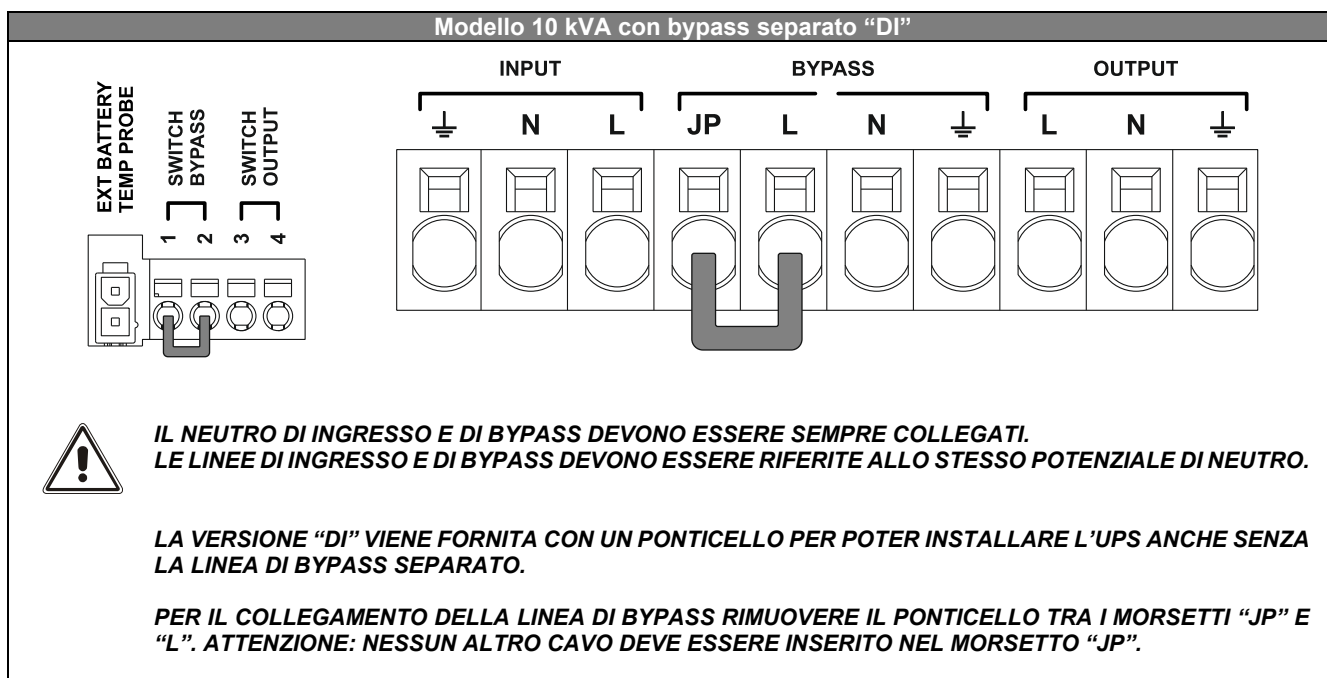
Modello 10 kVA con bypass separato “DI”

EXT BATTERY TEMP PROBE

SWITCH BYPASS

SWITCH OUTPUT

1 2 3 4

INPUT

BYPASS

OUTPUT

⏚ N L JP L N ⏚ L N ⏚

IL NEUTRO DI INGRESSO E DI BYPASS DEVONO ESSERE SEMPRE COLLEGATI.
LE LINEE DI INGRESSO E DI BYPASS DEVONO ESSERE RIFERITE ALLO STESSO POTENZIALE DI NEUTRO.

LA VERSIONE “DI” VIENE FORNITA CON UN PONTICELLO PER POTER INSTALLARE L’UPS ANCHE SENZA LA LINEA DI BYPASS SEPARATO.

PER IL COLLEGAMENTO DELLA LINEA DI BYPASS RIMUOVERE IL PONTICELLO TRA I MORSETTI “JP” E “L”. ATTENZIONE: NESSUN ALTRO CAVO DEVE ESSERE INSERITO NEL MORSETTO “JP”.